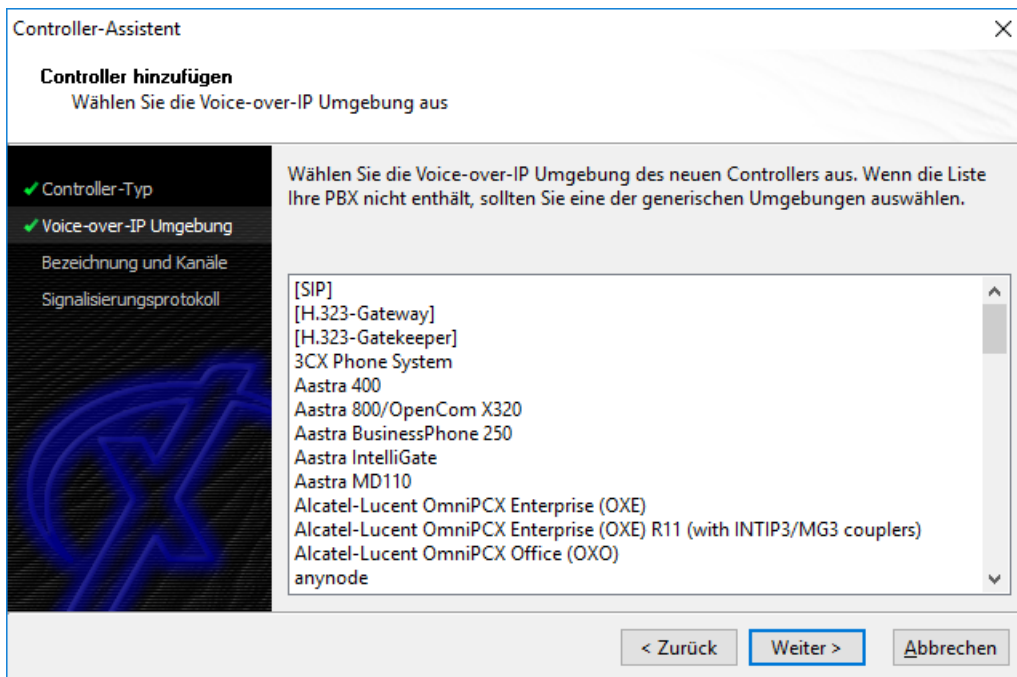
Controller-Assistent

Controller hinzufügen
Wählen Sie die Voice-over-IP Umgebung aus

✔ Controller-Typ
✔ Voice-over-IP Umgebung
Bezeichnung und Kanäle
Signalisierungsprotokoll

Wählen Sie die Voice-over-IP Umgebung des neuen Controllers aus. Wenn die Liste Ihre PBX nicht enthält, sollten Sie eine der generischen Umgebungen auswählen.

[SIP]
[H.323-Gateway]
[H.323-Gatekeeper]
3CX Phone System
Aastra 400
Aastra 800/OpenCom X320
Aastra BusinessPhone 250
Aastra IntelliGate
Aastra MD110
Alcatel-Lucent OmniPCX Enterprise (OXE)
Alcatel-Lucent OmniPCX Enterprise (OXE) R11 (with INTIP3/MG3 couplers)
Alcatel-Lucent OmniPCX Office (OXO)
anynode

< Zurück
Weiter >
Abbrechen